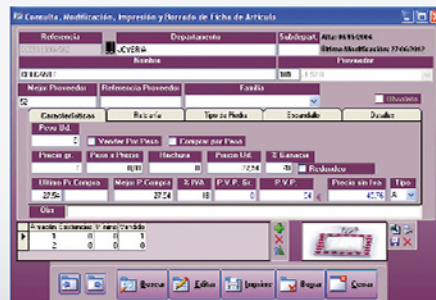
Consulta, Modificación, Impresión y Borrado de Ficha de Artículo

Referencia
Departamento
JOYERIA
Subdepart.
Alta: 01/01/2004
Ultima Modificación: 27/06/2012
Nombre
Proveedor
ORGANZ
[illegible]
Mejor Proveedor
Referencia Proveedor
Familia
Obsoleto

Características
Historia
Tipo de Medio
Escandallo
Detalles

Peso Ud.
Vender Por Peso
Comprar por Peso
Precio gr.
Peso x Precio
Hechura
Precio Ud.
% Ganancia
0,00
22,54
Redondear
Ultimo P. Compra
Mejor P. Compra
% IVA
P.V.P. Gr.
P.V.P.
Precio sin Iva
Tipo
27,54
27,54
18
54
45,76
A
Obs

Almacén Existencias Stock mín. Vendido
1 0 0 0
2 0 0 0

Buscar
Editar
Imprimir
Borrar
Cerrar